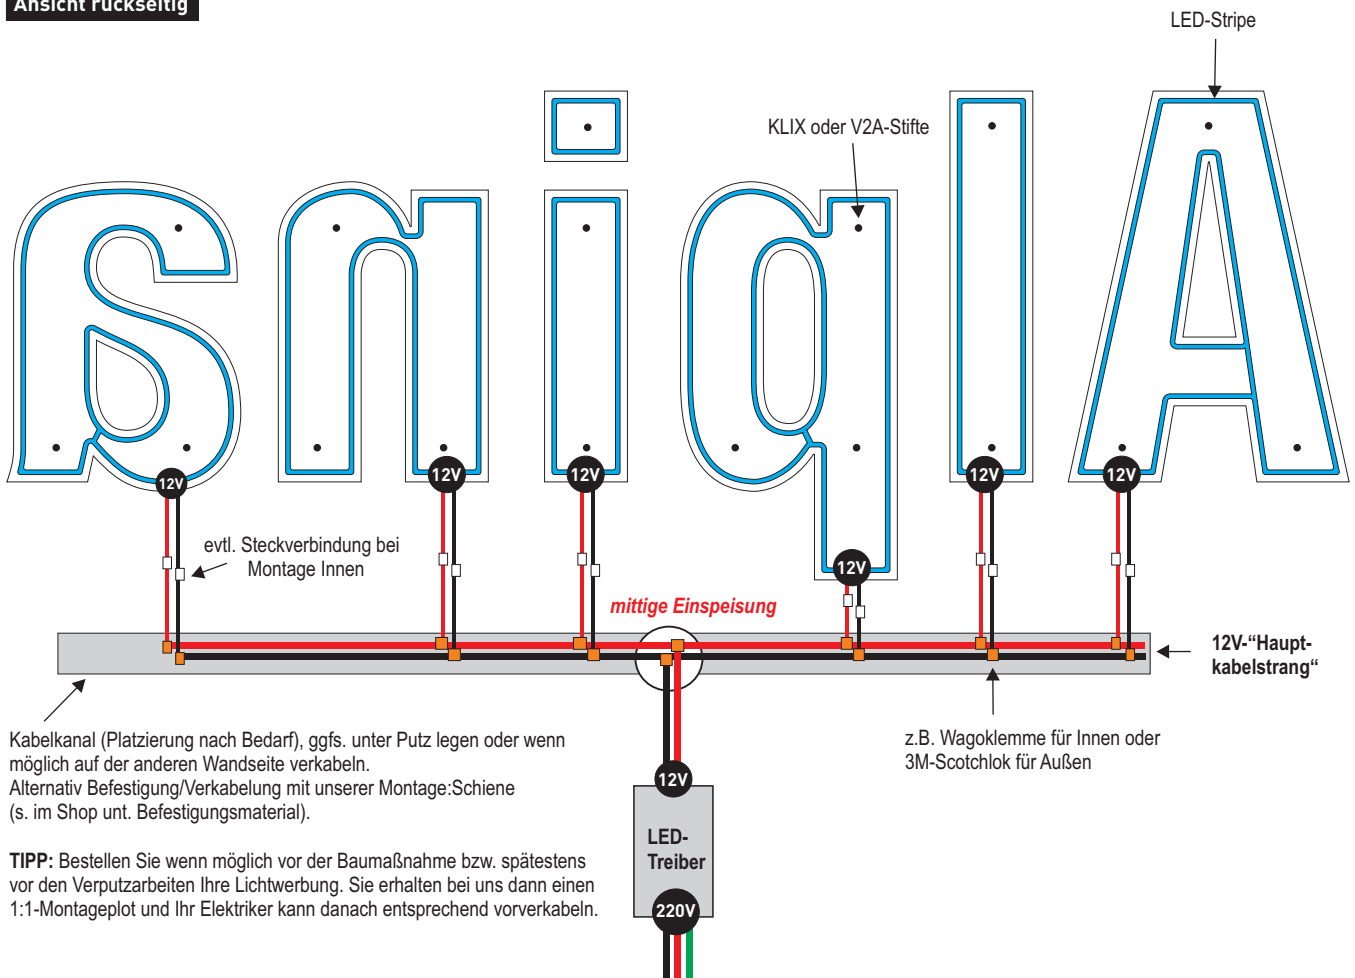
Ansicht rückseitig

LED-Stripe

KLIX oder V2A-Stifte

12V 12V 12V 12V 12V 12V

evtl. Steckverbindung bei Montage Innen

mittige Einspeisung

12V-“Haupt-kabelstrang“

Kabelkanal (Platzierung nach Bedarf), ggfs. unter Putz legen oder wenn möglich auf der anderen Wandseite verkabeln.
Alternativ Befestigung/Verkabelung mit unserer Montage:Schiene (s. im Shop unt. Befestigungsmaterial).

z.B. Wagoklemme für Innen oder 3M-Scotchlok für Außen

12V

LED-Treiber

220V

**TIPP:** Bestellen Sie wenn möglich vor der Baumaßnahme bzw. spätestens vor den Verputzarbeiten Ihre Lichtwerbung. Sie erhalten bei uns dann einen 1:1-Montageplot und Ihr Elektriker kann danach entsprechend vorverkabeln.